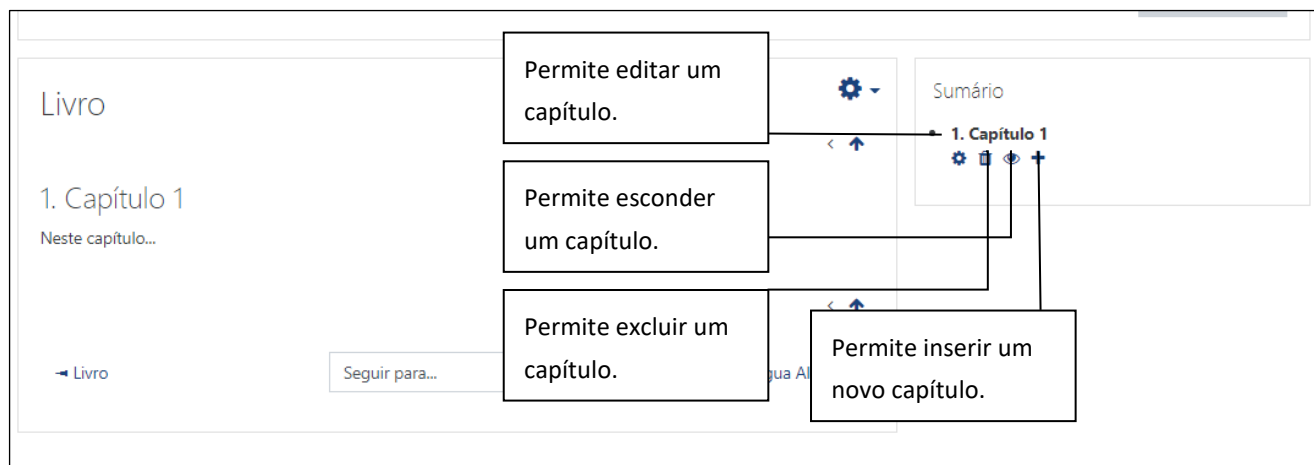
Livro

Permite editar um capítulo.

Sumário

1. Capítulo 1

1. Capítulo 1

Neste capítulo...

Permite esconder um capítulo.

Permite excluir um capítulo.

Permite inserir um novo capítulo.

Livro

Seguir para...

gua Al